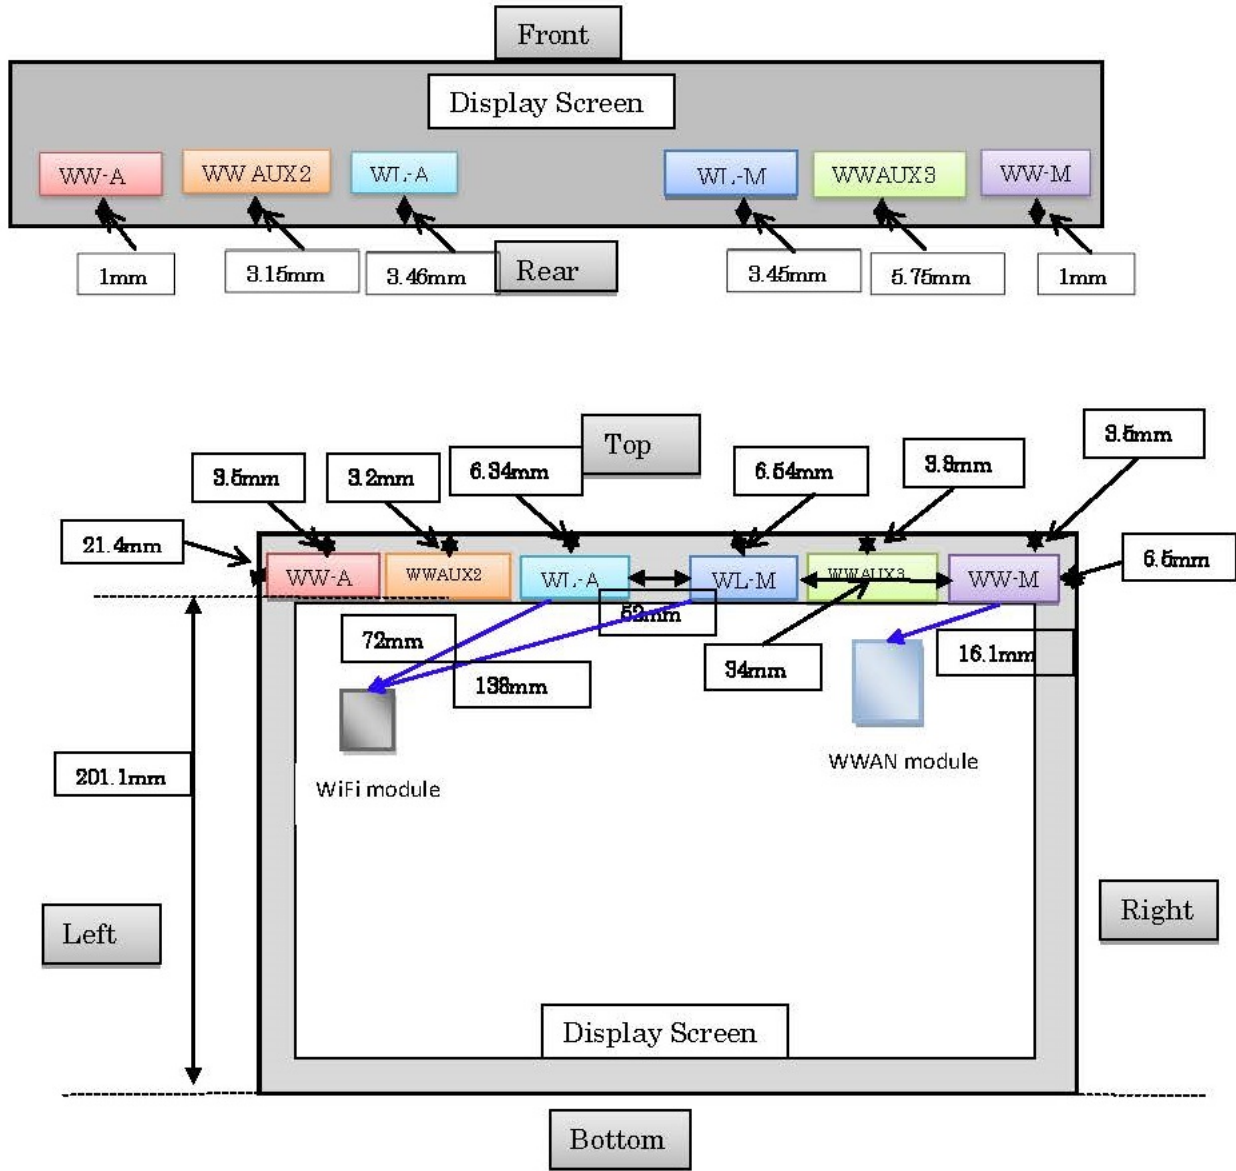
Front

Display Screen

WW-A
WW AUX2
WL-A
WL-M
WWAUX3
WW-M

1mm
3.15mm
3.46mm
Rear
3.45mm
5.75mm
1mm

Top

3.5mm
3.2mm
6.34mm
6.54mm
3.8mm
3.5mm
21.4mm
6.5mm

WW-A
WWAUX2
WL-A
WL-M
WWAUX3
WW-M

52mm
72mm
138mm
34mm
16.1mm

WiFi module
WWAN module

201.1mm

Left
Right

Display Screen

Bottom